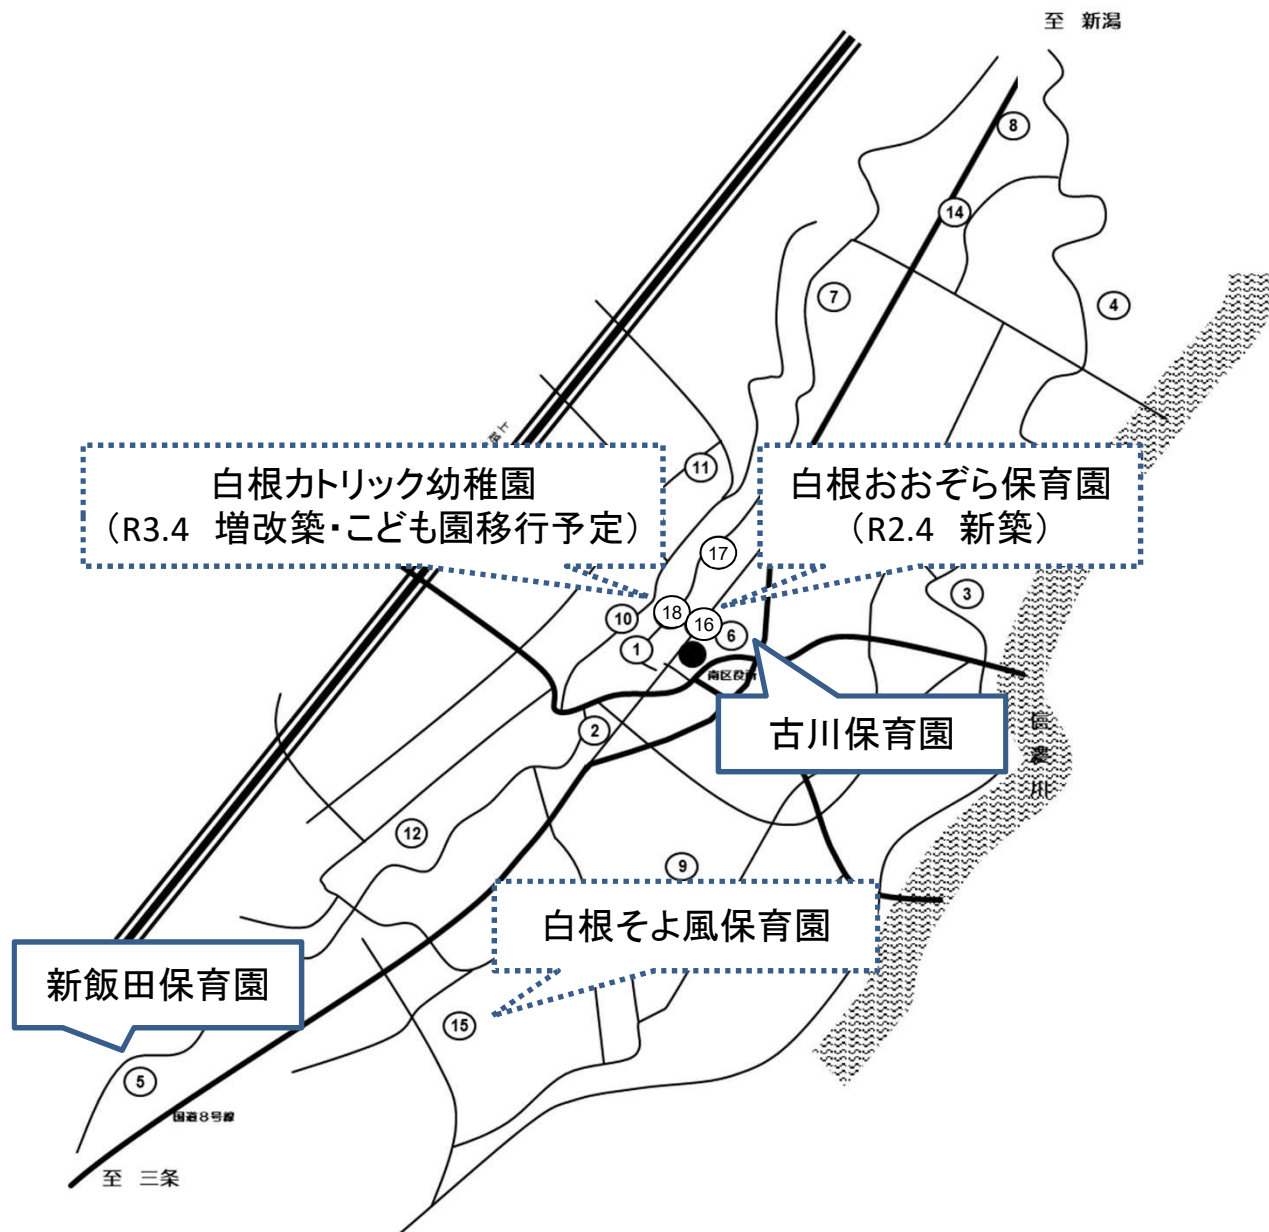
至 新潟

8
14
7
4

白根カトリック幼稚園
（R3.4 増改築・こども園移行予定）

11

白根おおぞら保育園
（R2.4 新築）

17
3
10
18
16
6
1
南区役所

古川保育園

2
信濃川
12
9

白根そよ風保育園

新飯田保育園

15
5
国道8号線
至 三条